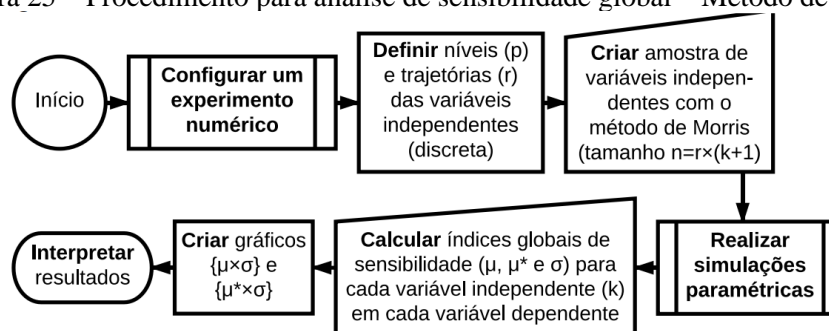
ra 25 – Procedimento para análise de sensibilidade global – Método de

Início

Configurar um experimento numérico

Definir níveis (p) e trajetórias (r) das variáveis independentes (discreta)

Criar amostra de variáveis independentes com o método de Morris (tamanho n=r×(k+1)

Realizar simulações paramétricas

Calcular índices globais de sensibilidade (μ, μ* e σ) para cada variável independente (k) em cada variável dependente

Criar gráficos {μ×σ} e {μ*×σ}

Interpretar resultados